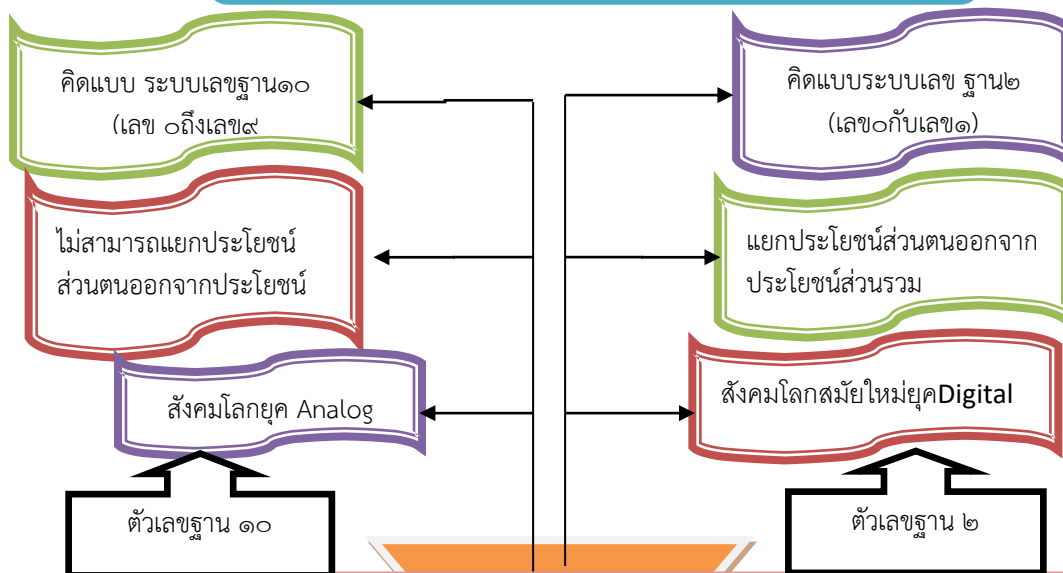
คิดแบบ ระบบเลขฐาน๑๐ (เลข ๐ถึงเลข๙)

คิดแบบระบบเลข ฐาน๒ (เลข๐กับเลข๑)

ไม่สามารถแยกประโยชน์ส่วนตนออกจากประโยชน์

แยกประโยชน์ส่วนตนออกจากประโยชน์ส่วนรวม

สังคมโลกยุค Analog

สังคมโลกสมัยใหม่ยุคDigital

ตัวเลขฐาน ๑๐

ตัวเลขฐาน ๒